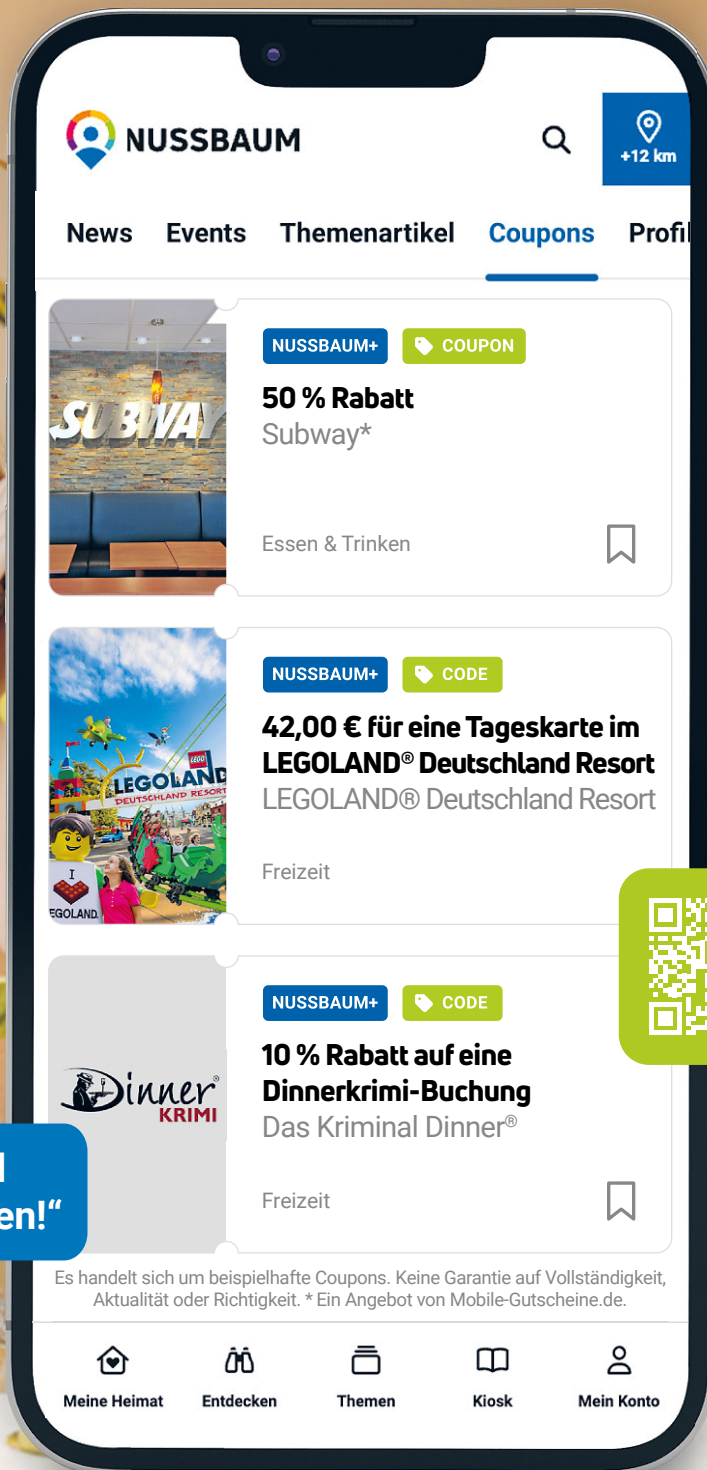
NUSSBAUM

+12 km

News Events Themenartikel Coupons Profil

SUBWAY

NUSSBAUM+ COUPON

50 % Rabatt
Subway*

Essen & Trinken

LEGOLAND DEUTSCHLAND RESORT

NUSSBAUM+ CODE

42,00 € für eine Tageskarte im LEGOLAND® Deutschland Resort
LEGOLAND® Deutschland Resort

Freizeit

Dinner KRIMI

NUSSBAUM+ CODE

10 % Rabatt auf eine Dinnerkrimi-Buchung
Das Kriminal Dinner®

Freizeit

en!“

Es handelt sich um beispielhafte Coupons. Keine Garantie auf Vollständigkeit, Aktualität oder Richtigkeit. * Ein Angebot von Mobile-Gutscheine.de.

Meine Heimat Entdecken Themen Kiosk Mein Konto